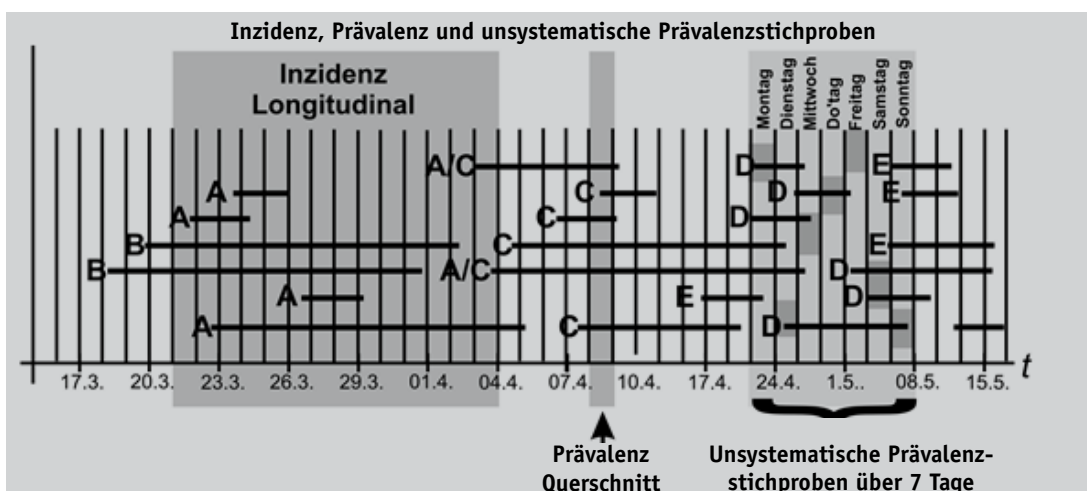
Inzidenz, Prävalenz und unsystematische Prävalenzstichproben

Inzidenz
Longitudinal

Montag
Dienstag
Mittwoch
Do'tag
Freitag
Samstag
Sonntag

A/C
A
C
E
D
D
E
A
C
D
B
C
E
B
A/C
D
A
E
D
A
C
D

17.3. 20.3. 23.3. 26.3. 29.3. 01.4. 04.4. 07.4. 10.4. 17.4. 24.4. 1.5.. 08.5. 15.5. $t$

Prävalenz
Querschnitt

Unsystematische Prävalenzstichproben über 7 Tage